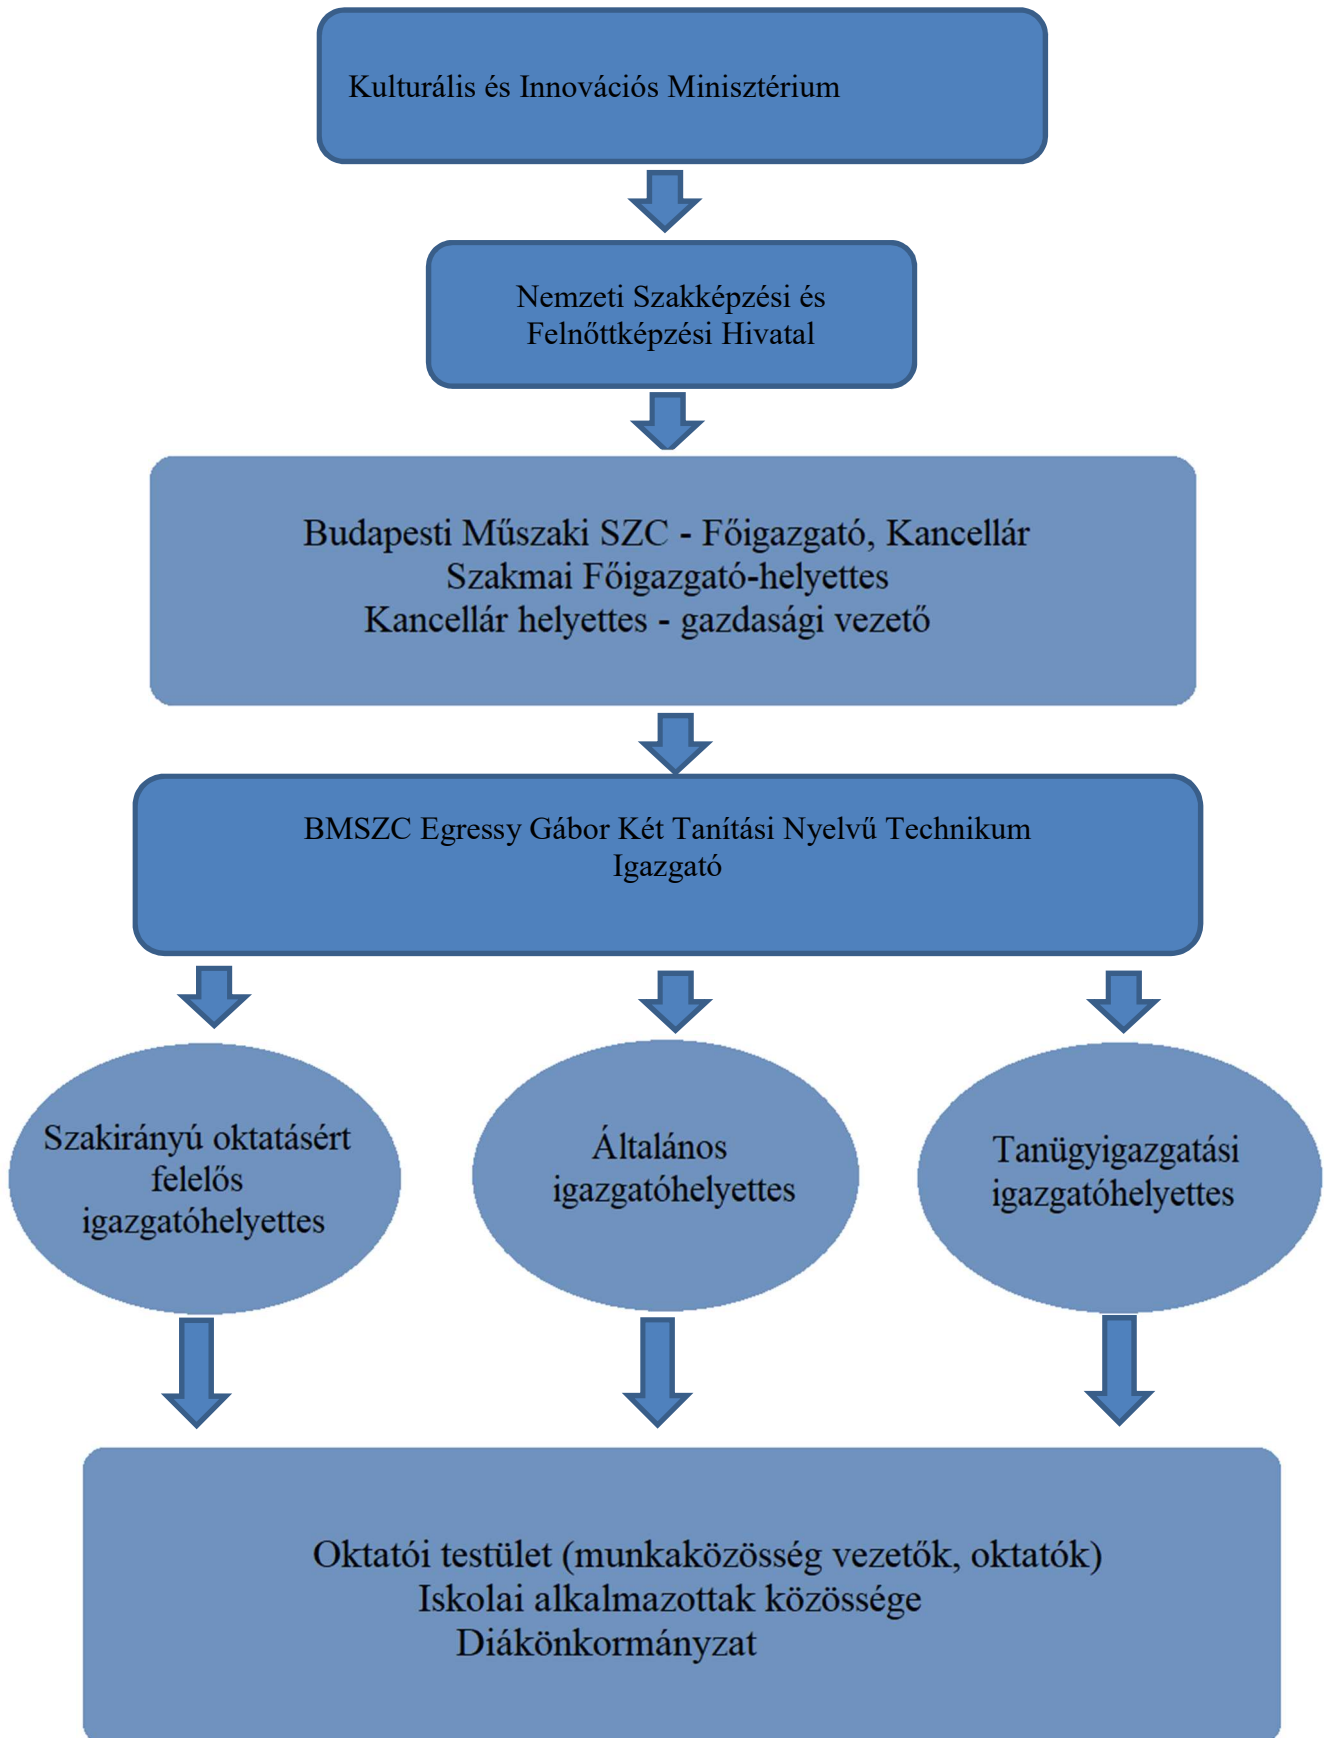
Kulturális és Innovációs Minisztérium

Nemzeti Szakképzési és Felnőttképzési Hivatal

Budapesti Műszaki SZC - Főigazgató, Kancellár
Szakmai Főigazgató-helyettes
Kancellár helyettes - gazdasági vezető

BMSZC Egressy Gábor Két Tanítási Nyelvű Technikum
Igazgató

Szakirányú oktatásért felelős igazgatóhelyettes

Általános igazgatóhelyettes

Tanügyigazgatási igazgatóhelyettes

Oktatói testület (munkaközösség vezetők, oktatók)
Iskolai alkalmazottak közössége
Diákönkormányzat